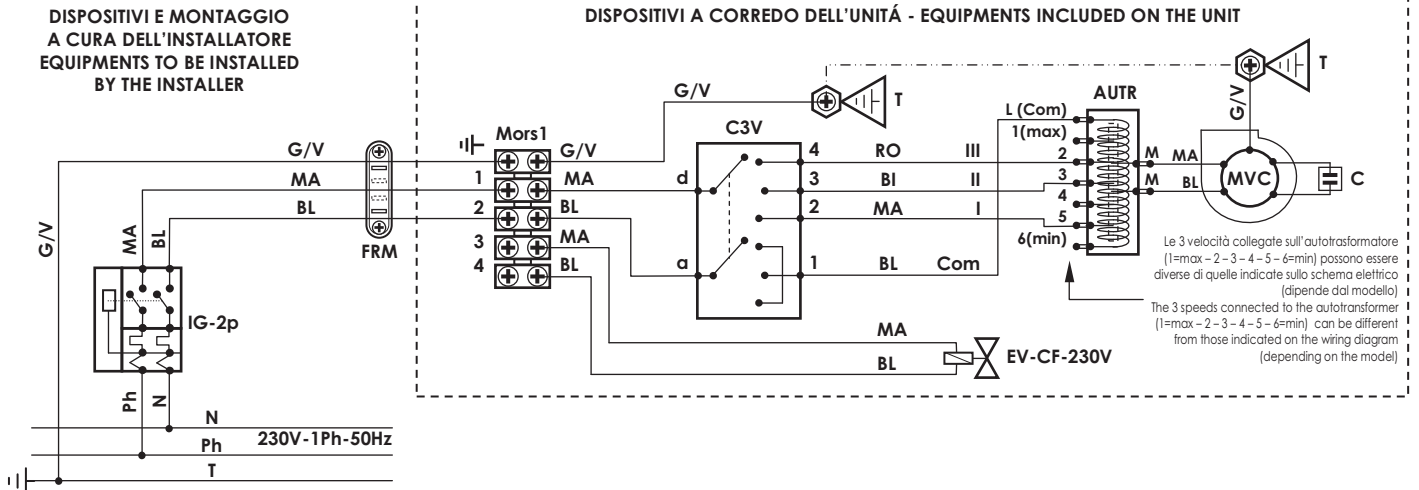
DISPOSITIVI E MONTAGGIO A CURA DELL'INSTALLATORE
EQUIPMENTS TO BE INSTALLED BY THE INSTALLER

DISPOSITIVI A CORREDO DELL'UNITÁ - EQUIPMENTS INCLUDED ON THE UNIT

G/V
G/V
T
T
G/V
AUTR
L (Com)
1(max)
2
3
4
5
6(min)
C3V
Mors1
G/V
MA
BL
G/V
1
MA
2
BL
3
MA
4
BL
d
a
4
3
2
1
RO
BI
MA
BL
III
II
I
Com
M
M
MA
BL
MVC
C
G/V
MA
BL
FRM
IG-2p
Ph
N
MA
BL
EV-CF-230V

Le 3 velocità collegate sull'autotrasformatore (1=max – 2 – 3 – 4 – 5 – 6=min) possono essere diverse di quelle indicate sullo schema elettrico (dipende dal modello)
The 3 speeds connected to the autotransformer (1=max – 2 – 3 – 4 – 5 – 6=min) can be different from those indicated on the wiring diagram (depending on the model)

N
Ph
230V-1Ph-50Hz
T